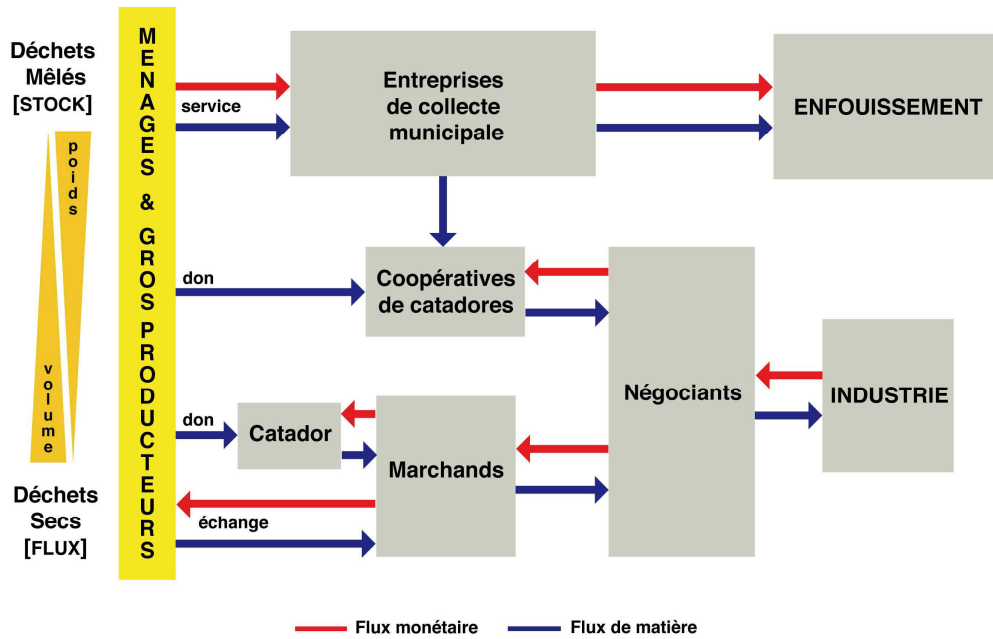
Déchets Mêlés [STOCK]

poids

volume

Déchets Secs [FLUX]

MENAGES & GROS PRODUCTEURS

service

Entreprises de collecte municipale

ENFOUISSEMENT

don

Coopératives de catadores

Négociants

INDUSTRIE

don

Catador

Marchands

échange

Flux monétaire

Flux de matière